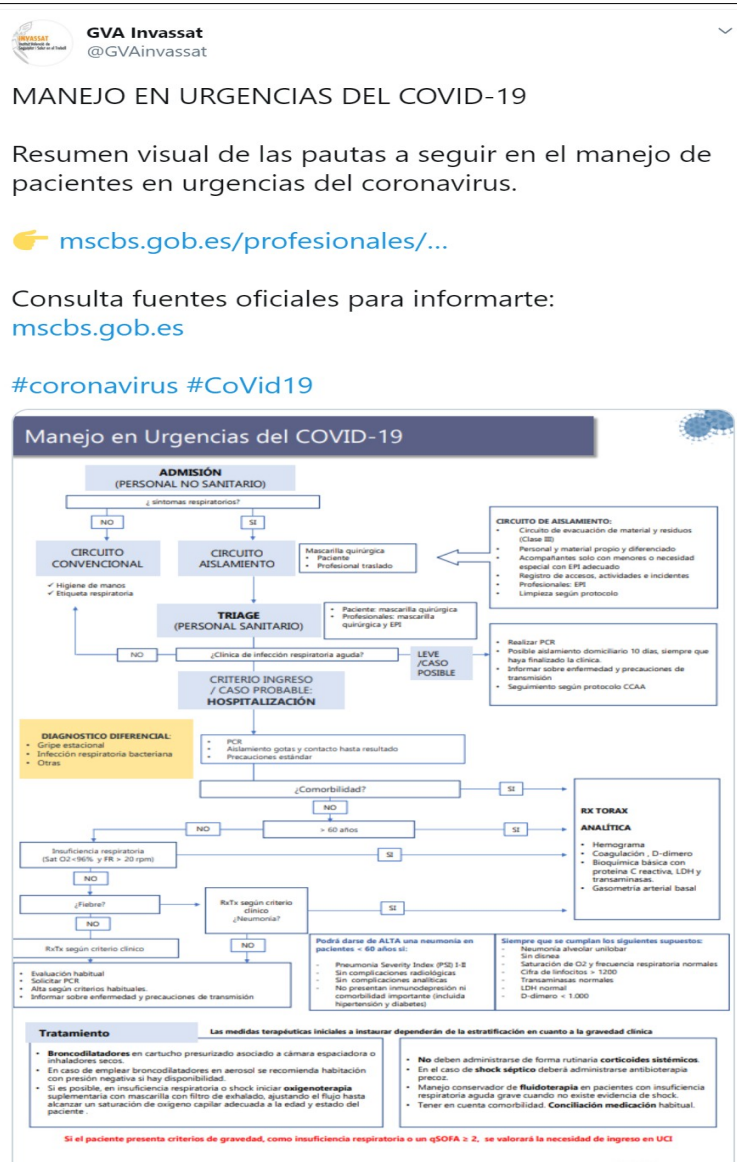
INVASSAT

GVA Invassat
@GVAinvassat

MANEJO EN URGENCIAS DEL COVID-19

Resumen visual de las pautas a seguir en el manejo de pacientes en urgencias del coronavirus.

👉 mscbs.gob.es/profesionales/...

Consulta fuentes oficiales para informarte:
mscbs.gob.es

#coronavirus #CoVid19

Manejo en Urgencias del COVID-19

ADMISIÓN
(PERSONAL NO SANITARIO)

¿ síntomas respiratorios?

NO

SI

CIRCUITO CONVENCIONAL

✓ Higiene de manos
✓ Etiqueta respiratoria

CIRCUITO AISLAMIENTO

Mascarilla quirúrgica
- Paciente
- Profesional traslado

CIRCUITO DE AISLAMIENTO:
- Circuito de evacuación de material y residuos (Clase III)
- Personal y material propio y diferenciado
- Acompañantes solo con menores o necesidad especial con EPI adecuado
- Registro de accesos, actividades e incidentes
- Profesionales: EPI
- Limpieza según protocolo

TRIAGE
(PERSONAL SANITARIO)

- Paciente: mascarilla quirúrgica
- Profesionales: mascarilla quirúrgica y EPI

NO

¿Clínica de infección respiratoria aguda?

LEVE /CASO POSIBLE

- Realizar PCR
- Posible aislamiento domiciliario 10 días, siempre que haya finalizado la clínica.
- Informar sobre enfermedad y precauciones de transmisión
- Seguimiento según protocolo CCAA

CRITERIO INGRESO / CASO PROBABLE:
HOSPITALIZACIÓN

DIAGNOSTICO DIFERENCIAL:
- Gripe estacional
- Infección respiratoria bacteriana
- Otras

- PCR
- Aislamiento gotas y contacto hasta resultado
- Precauciones estándar

¿Comorbilidad?

SI

NO

NO

> 60 años

SI

RX TORAX

ANALÍTICA

- Hemograma
- Coagulación , D-dímero
- Bioquímica básica con proteína C reactiva, LDH y transaminasas.
- Gasometría arterial basal

Insuficiencia respiratoria
(Sat O2<96% y FR > 20 rpm)

SI

NO

¿Fiebre?

RxTx según criterio clínico
¿Neumonía?

SI

NO

NO

RxTx según criterio clínico

- Evaluación habitual
- Solicitar PCR
- Alta según criterios habituales.
- Informar sobre enfermedad y precauciones de transmisión

Podrá darse de ALTA una neumonía en pacientes < 60 años si:
- Pneumonia Severity Index (PSI) I-II
- Sin complicaciones radiológicas
- Sin complicaciones analíticas
- No presentan inmunodepresión ni comorbilidad importante (incluida hipertensión y diabetes)

Siempre que se cumplan los siguientes supuestos:
- Neumonía alveolar unilobar
- Sin disnea
- Saturación de O2 y frecuencia respiratoria normales
- Cifra de linfocitos > 1200
- Transaminasas normales
- LDH normal
- D-dímero < 1.000

Tratamiento

Las medidas terapéuticas iniciales a instaurar dependerán de la estratificación en cuanto a la gravedad clínica

- Broncodilatadores en cartucho presurizado asociado a cámara espaciadora o inhaladores secos.
- En caso de emplear broncodilatadores en aerosol se recomienda habitación con presión negativa si hay disponibilidad.
- Si es posible, en insuficiencia respiratoria o shock iniciar oxigenoterapia suplementaria con mascarilla con filtro de exhalado, ajustando el flujo hasta alcanzar un saturación de oxígeno capilar adecuada a la edad y estado del paciente .

- No deben administrarse de forma rutinaria corticoides sistémicos.
- En el caso de shock séptico deberá administrarse antibioterapia precoz.
- Manejo conservador de fluidoterapia en pacientes con insuficiencia respiratoria aguda grave cuando no existe evidencia de shock.
- Tener en cuenta comorbilidad. Conciliación medicación habitual.

Si el paciente presenta criterios de gravedad, como insuficiencia respiratoria o un qSOFA ≥ 2, se valorará la necesidad de ingreso en UCI